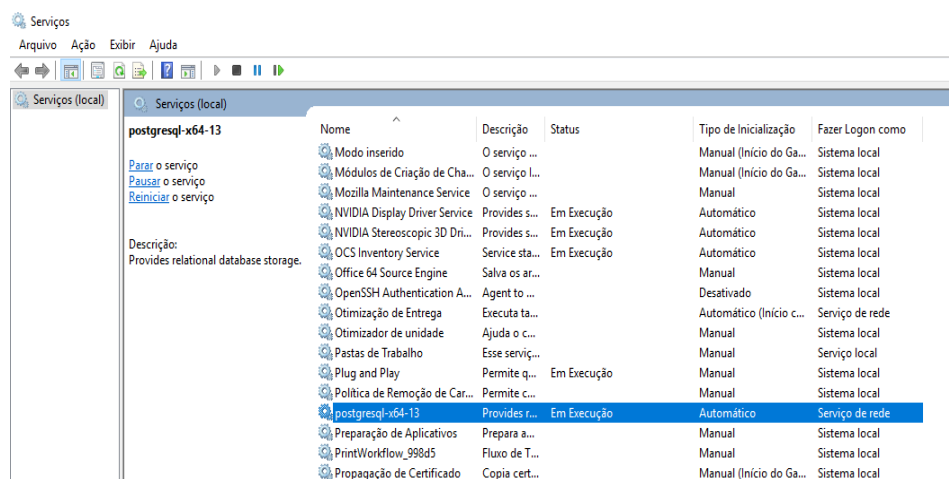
Serviços

Arquivo Ação Exibir Ajuda

Serviços (local)

Serviços (local)

postgresql-x64-13

Parar o serviço
Pausar o serviço
Reiniciar o serviço

Descrição:
Provides relational database storage.

| Nome | Descrição | Status | Tipo de Inicialização | Fazer Logon como |
|---|---|---|---|---|
| Modo inserido | O serviço ... | | Manual (Início do Ga... | Sistema local |
| Módulos de Criação de Cha... | O serviço I... | | Manual (Início do Ga... | Sistema local |
| Mozilla Maintenance Service | O serviço ... | | Manual | Sistema local |
| NVIDIA Display Driver Service | Provides s... | Em Execução | Automático | Sistema local |
| NVIDIA Stereoscopic 3D Dri... | Provides s... | Em Execução | Automático | Sistema local |
| OCS Inventory Service | Service sta... | Em Execução | Automático | Sistema local |
| Office 64 Source Engine | Salva os ar... | | Manual | Sistema local |
| OpenSSH Authentication A... | Agent to ... | | Desativado | Sistema local |
| Otimização de Entrega | Executa ta... | | Automático (Início c... | Serviço de rede |
| Otimizador de unidade | Ajuda o c... | | Manual | Sistema local |
| Pastas de Trabalho | Esse serviç... | | Manual | Serviço local |
| Plug and Play | Permite q... | Em Execução | Manual | Sistema local |
| Política de Remoção de Car... | Permite c... | | Manual | Sistema local |
| postgresql-x64-13 | Provides r... | Em Execução | Automático | Serviço de rede |
| Preparação de Aplicativos | Prepara a... | | Manual | Sistema local |
| PrintWorkflow_998d5 | Fluxo de T... | | Manual | Sistema local |
| Propagação de Certificado | Copia cert... | | Manual (Início do Ga... | Sistema local |